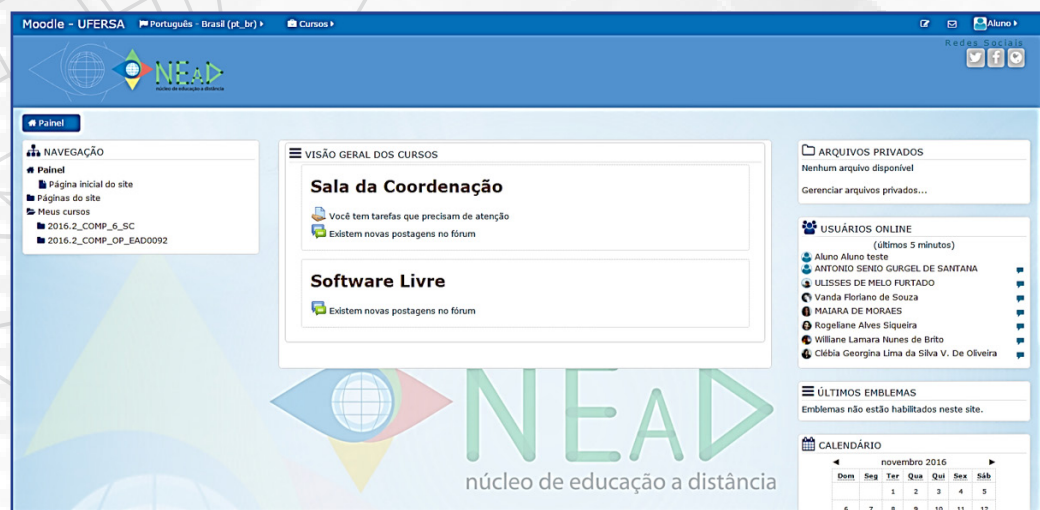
Moodle - UFERSA  Português - Brasil (pt_br)  Cursos  Aluno

Redes Sociais

NEaD
núcleo de educação a distância

Painel

NAVEGAÇÃO
Painel
Página inicial do site
Páginas do site
Meus cursos
2016.2_COMP_6_SC
2016.2_COMP_OP_EAD0092

VISÃO GERAL DOS CURSOS

Sala da Coordenação

Você tem tarefas que precisam de atenção
Existem novas postagens no fórum

Software Livre

Existem novas postagens no fórum

ARQUIVOS PRIVADOS
Nenhum arquivo disponível

Gerenciar arquivos privados...

USUÁRIOS ONLINE
(últimos 5 minutos)
Aluno Aluno teste
ANTONIO SENIO GURGEL DE SANTANA
ULISSES DE MELO FURTADO
Vanda Floriano de Souza
MAIARA DE MORAES
Rogeliane Alves Siqueira
Williane Lamara Nunes de Brito
Clébia Georgina Lima da Silva V. De Oliveira

ÚLTIMOS EMBLEMAS
Emblemas não estão habilitados neste site.

CALENDÁRIO
◄ novembro 2016 ►

| Dom | Seg | Ter | Qua | Qui | Sex | Sáb |
|---|---|---|---|---|---|---|
| | | 1 | 2 | 3 | 4 | 5 |
| 6 | 7 | 8 | 9 | 10 | 11 | 12 |

NEaD
núcleo de educação a distância